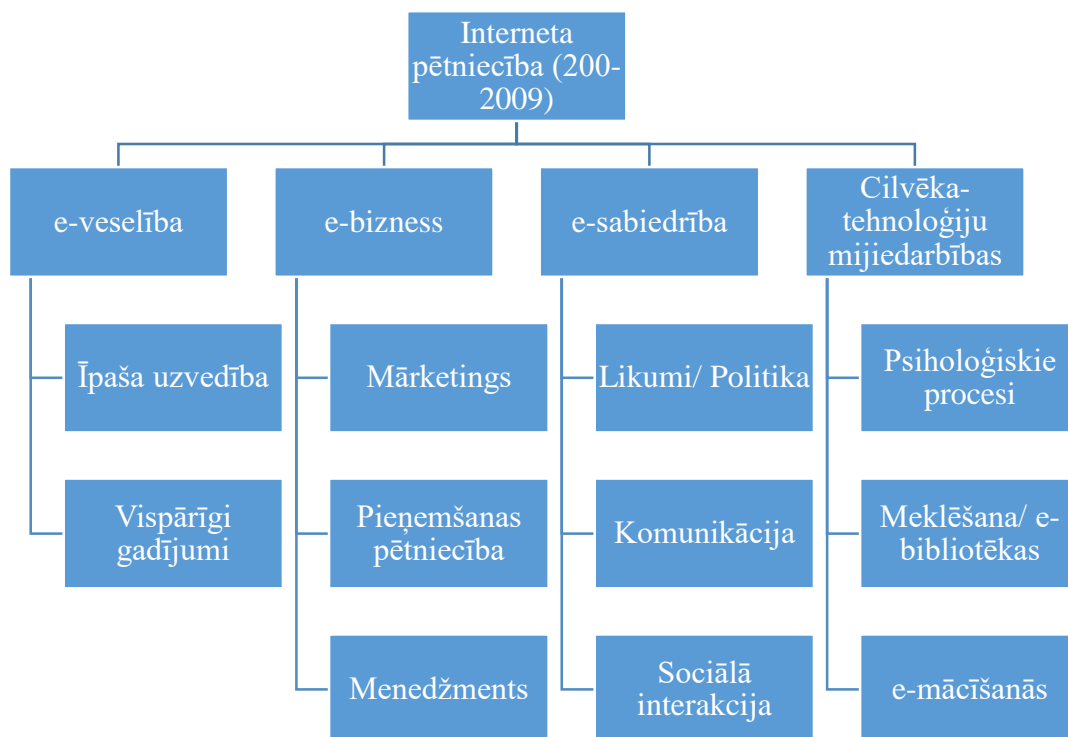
Interneta pētniecība (200-2009)

e-veselība

Īpaša uzvedība

Vispārīgi gadījumi

e-bizness

Mārketings

Pieņemšanas pētniecība

Menedžments

e-sabiedrība

Likumi/ Politika

Komunikācija

Sociālā interakcija

Cilvēka-tehnoloģiju mijiedarbības

Psiholoģiskie procesi

Meklēšana/ e-bibliotēkas

e-mācīšanās